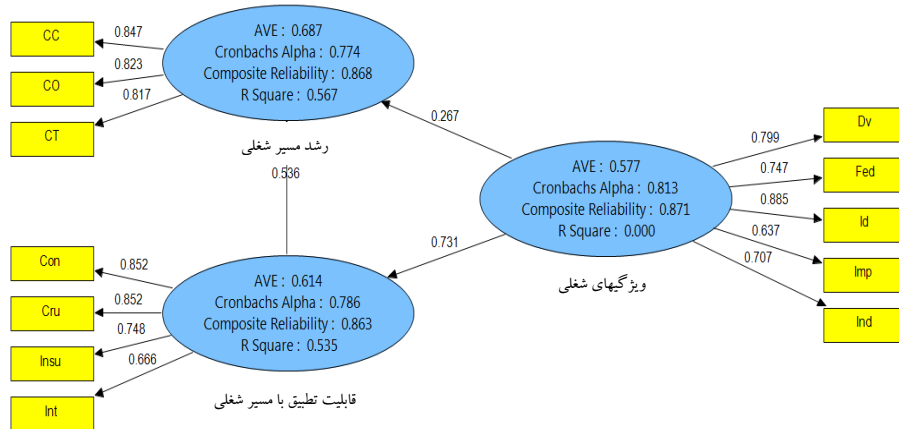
CC
0.847
CO
0.823
CT
0.817

AVE : 0.687
Cronbachs Alpha : 0.774
Composite Reliability : 0.868
R Square : 0.567

رشد مسیر شغلی

0.267

0.536

Dv
0.799
Fed
0.747
Id
0.885
Imp
0.637
Ind
0.707

AVE : 0.577
Cronbachs Alpha : 0.813
Composite Reliability : 0.871
R Square : 0.000

ویژگیهای شغلی

0.731

Con
0.852
Cru
0.852
Insu
0.748
Int
0.666

AVE : 0.614
Cronbachs Alpha : 0.786
Composite Reliability : 0.863
R Square : 0.535

قابلیت تطبیق با مسیر شغلی